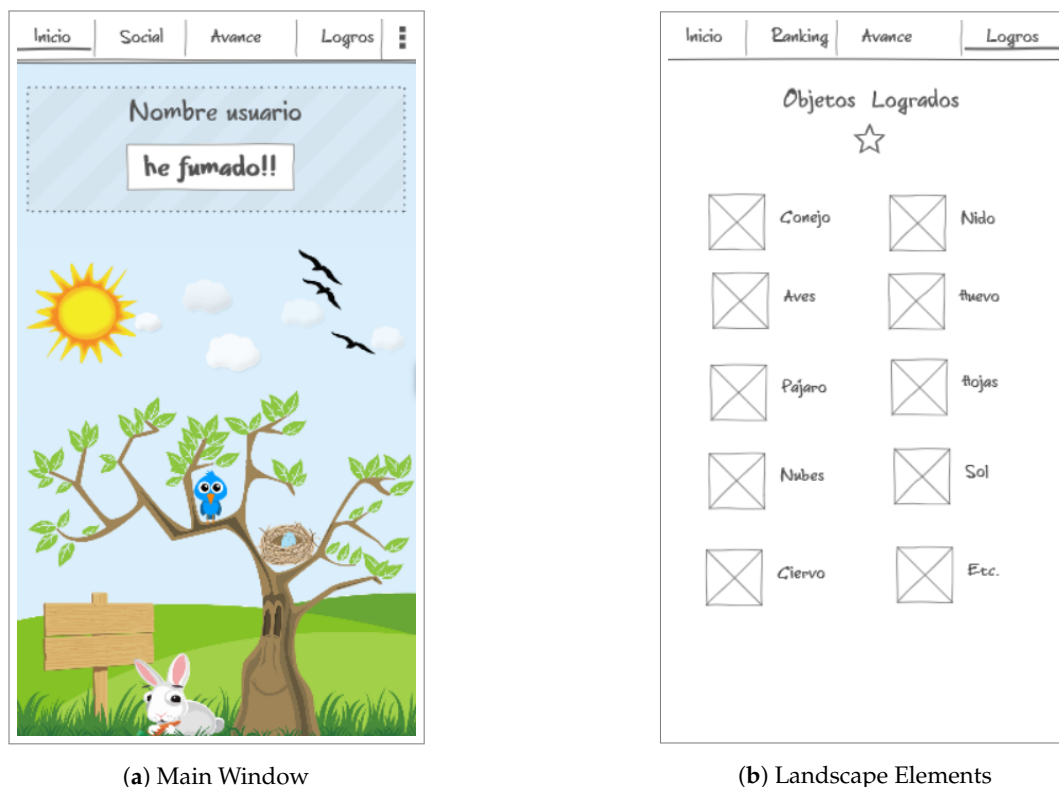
Inicio Social Avance Logros

Nombre usuario

he fumado!!

Inicio Ranking Avance Logros

Objetos Logrados

Conejo Nido

Aves Huevo

Pájaro Hojas

Nubes Sol

Ciervo Etc.

(**a**) Main Window

(**b**) Landscape Elements